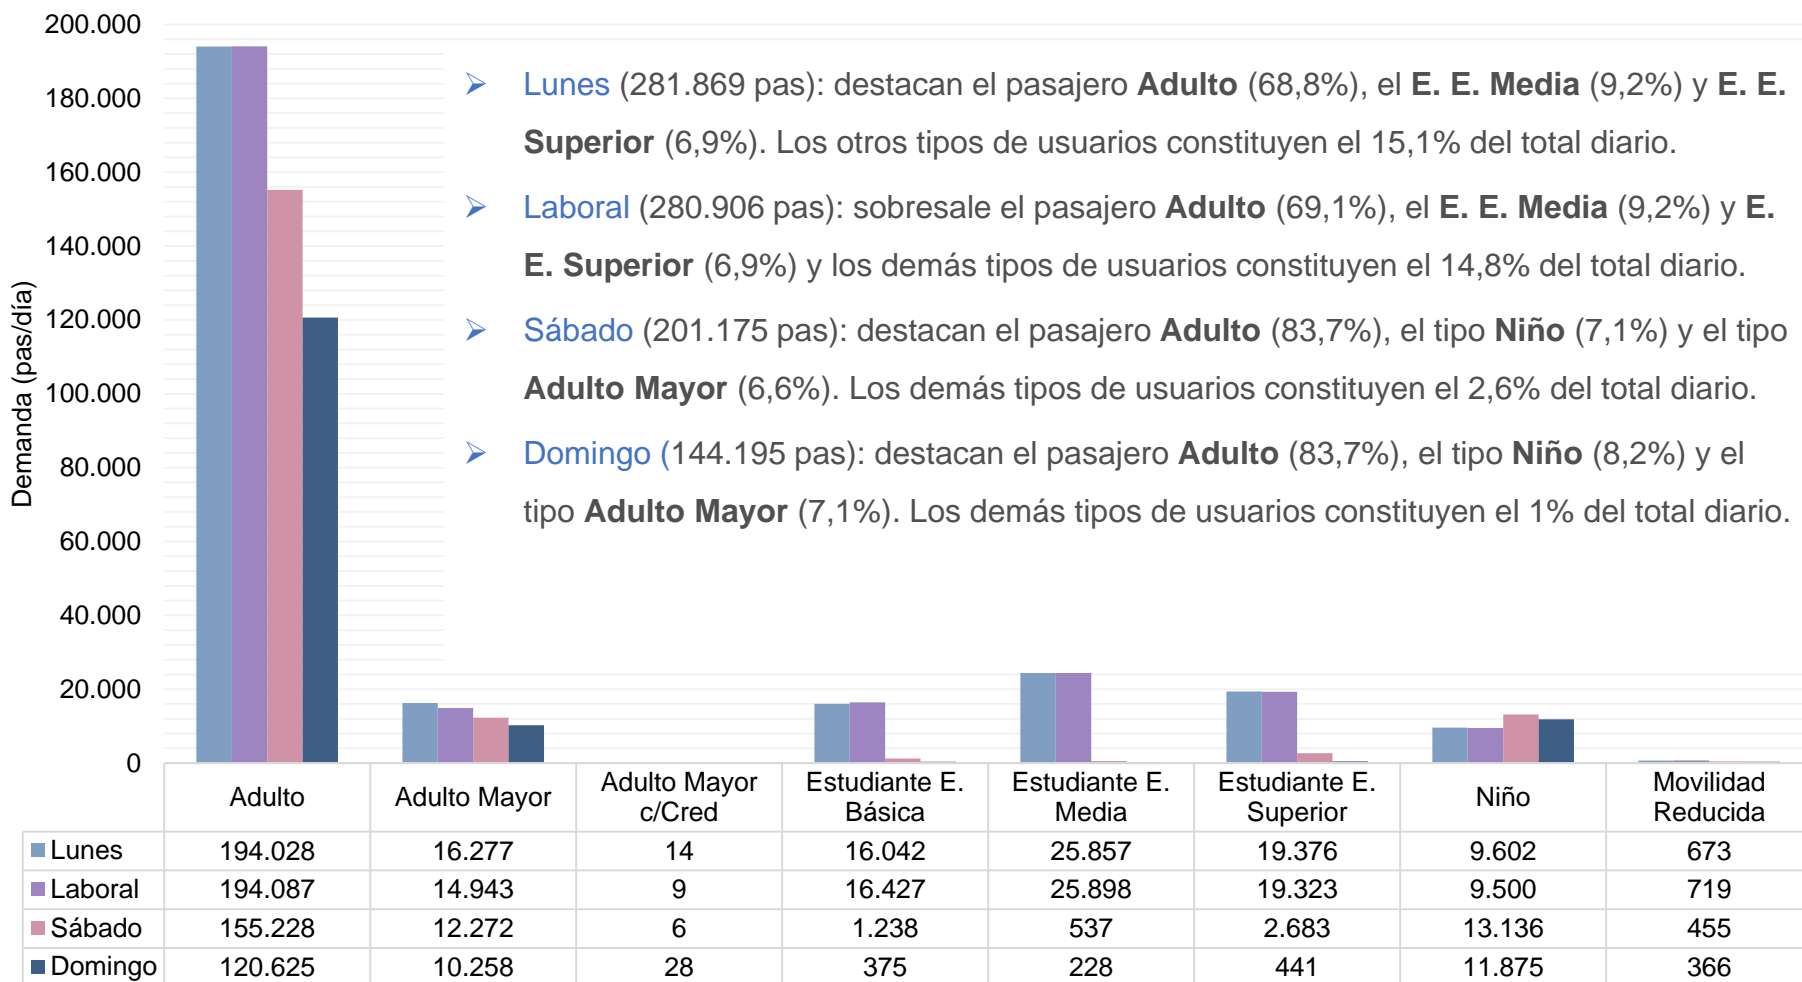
200.000
180.000
160.000
140.000
120.000
100.000
80.000
60.000
40.000
20.000
0

Demanda (pas/día)

➢ Lunes (281.869 pas): destacan el pasajero **Adulto** (68,8%), el **E. E. Media** (9,2%) y **E. E. Superior** (6,9%). Los otros tipos de usuarios constituyen el 15,1% del total diario.

➢ Laboral (280.906 pas): sobresale el pasajero **Adulto** (69,1%), el **E. E. Media** (9,2%) y **E. E. Superior** (6,9%) y los demás tipos de usuarios constituyen el 14,8% del total diario.

➢ Sábado (201.175 pas): destacan el pasajero **Adulto** (83,7%), el tipo **Niño** (7,1%) y el tipo **Adulto Mayor** (6,6%). Los demás tipos de usuarios constituyen el 2,6% del total diario.

➢ Domingo (144.195 pas): destacan el pasajero **Adulto** (83,7%), el tipo **Niño** (8,2%) y el tipo **Adulto Mayor** (7,1%). Los demás tipos de usuarios constituyen el 1% del total diario.

| | Adulto | Adulto Mayor | Adulto Mayor c/Cred | Estudiante E. Básica | Estudiante E. Media | Estudiante E. Superior | Niño | Movilidad Reducida |
|---|---|---|---|---|---|---|---|---|
| Lunes | 194.028 | 16.277 | 14 | 16.042 | 25.857 | 19.376 | 9.602 | 673 |
| Laboral | 194.087 | 14.943 | 9 | 16.427 | 25.898 | 19.323 | 9.500 | 719 |
| Sábado | 155.228 | 12.272 | 6 | 1.238 | 537 | 2.683 | 13.136 | 455 |
| Domingo | 120.625 | 10.258 | 28 | 375 | 228 | 441 | 11.875 | 366 |